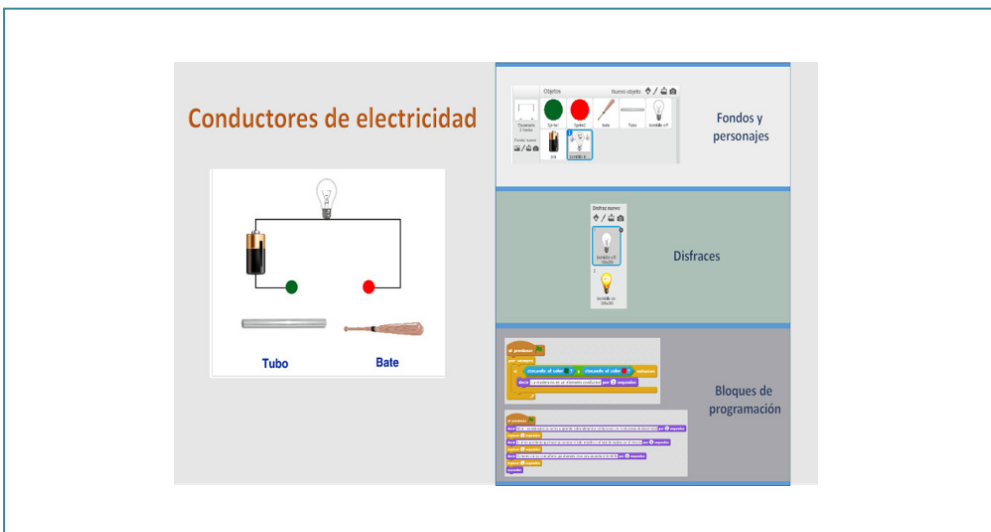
Conductores de electricidad

Tubo

Bate

Objetos

Nuevo objeto:

Escenario 2 fondos

Fondo nuevo:

Verde

Rojo

Bate

Tubo

bombilla off

pila

bombilla on

Fondos y personajes

Disfraz nuevo:

bombilla off

bombilla on

Disfraces

al presionar

por siempre

si

tocando el color

y

tocando el color

entonces

decir

por

segundos

al presionar

decir

por

segundos

esperar

segundos

Bloques de programación